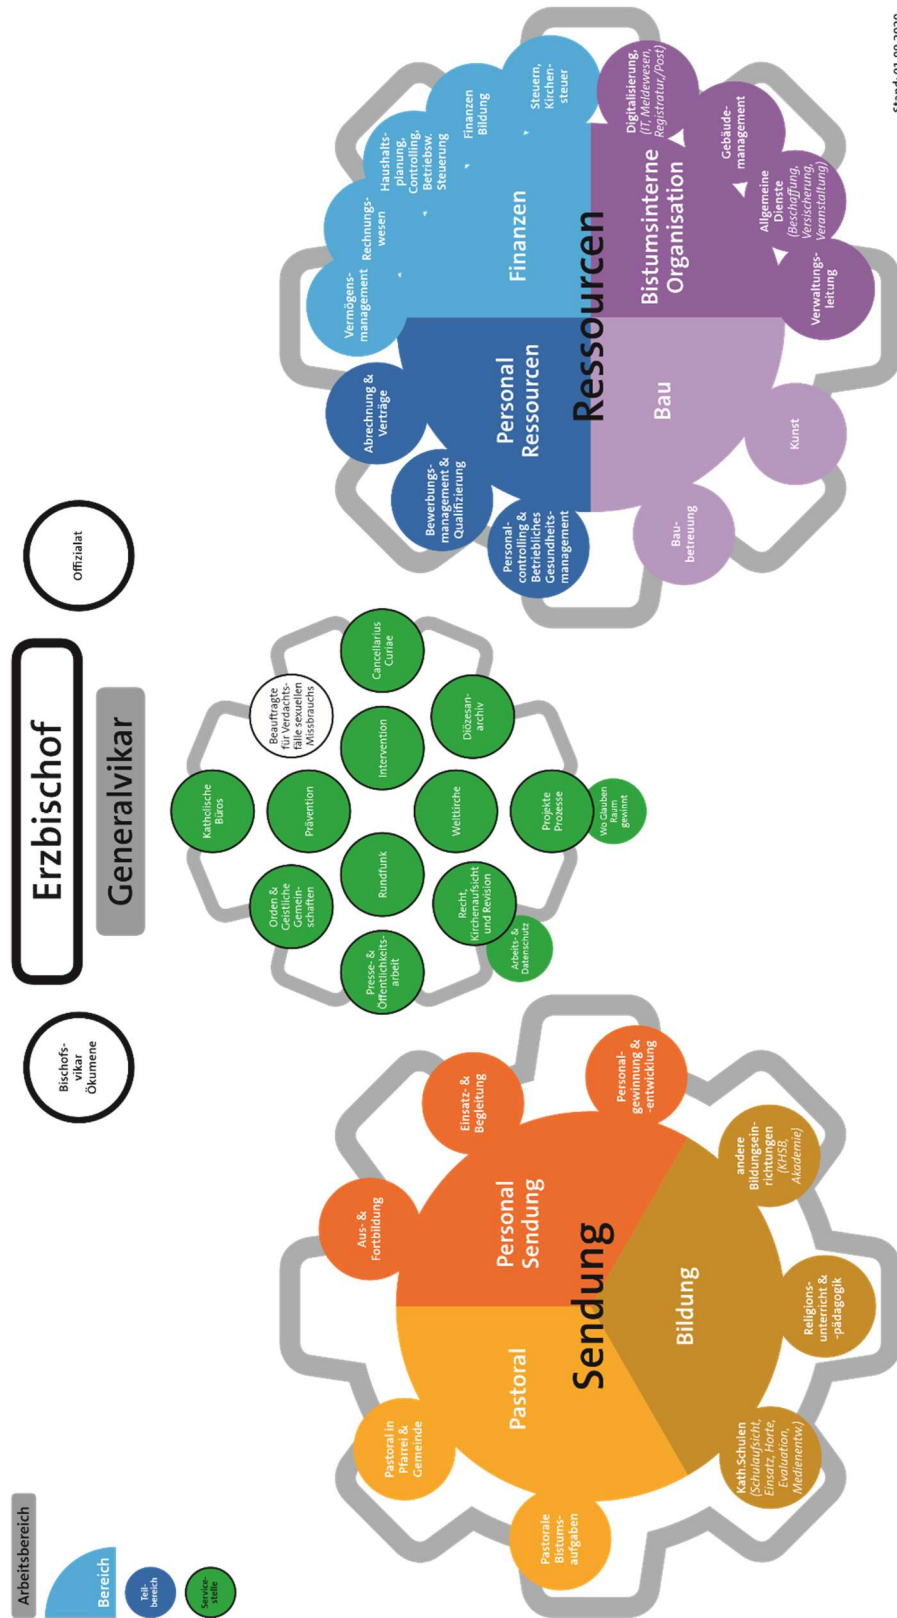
Erzbischof

Generalvikar

Bischofs-vikar Ökumene

Offizialat

Arbeitsbereich

Bereich

Teil-bereich

Service-stelle

Sendung

Pastoral

Personal Sendung

Bildung

Pastoral in Pfarrei & Gemeinde

Pastorale Bistums-aufgaben

Aus- & Fortbildung

Einsatz- & Begleitung

Personal-gewinnung & -entwicklung

andere Bildungsein-richtungen (KHSB, Akademie)

Religions-unterricht & -pädagogik

Kath. Schulen (Schulaufsicht, Einsatz, Horte, Evaluation, Medienentw.)

Katholische Büros

Orden & Geistliche Gemein-schaften

Presse- & Öffentlichkeits-arbeit

Prävention

Rundfunk

Beauftragte für Verdachts-fälle sexuellen Missbrauchs

Intervention

Weltkirche

Recht, Kirchenaufsicht und Revision

Arbeits- & Datenschutz

Cancellarius Curiae

Diözesan-archiv

Projekte Prozesse

Wo Glauben Raum gewinnt

Ressourcen

Personal Ressourcen

Finanzen

Bau

Bistumsinterne Organisation

Abrechnung & Verträge

Bewerbungs-management & Qualifizierung

Personal-controlling & Betriebliches Gesundheits-management

Vermögens-management

Rechnungs-wesen

Haushalts-planung, Controlling, Betriebsw. Steuerung

Finanzen Bildung

Steuern, Kirchen-steuer

Digitalisierung, (IT, Meldewesen, Registratur, Post)

Gebäude-management

Allgemeine Dienste (Beschaffung, Versicherung, Veranstaltung)

Verwaltungs-leitung

Kunst

Bau-betreuung

Stand 01.09.2020